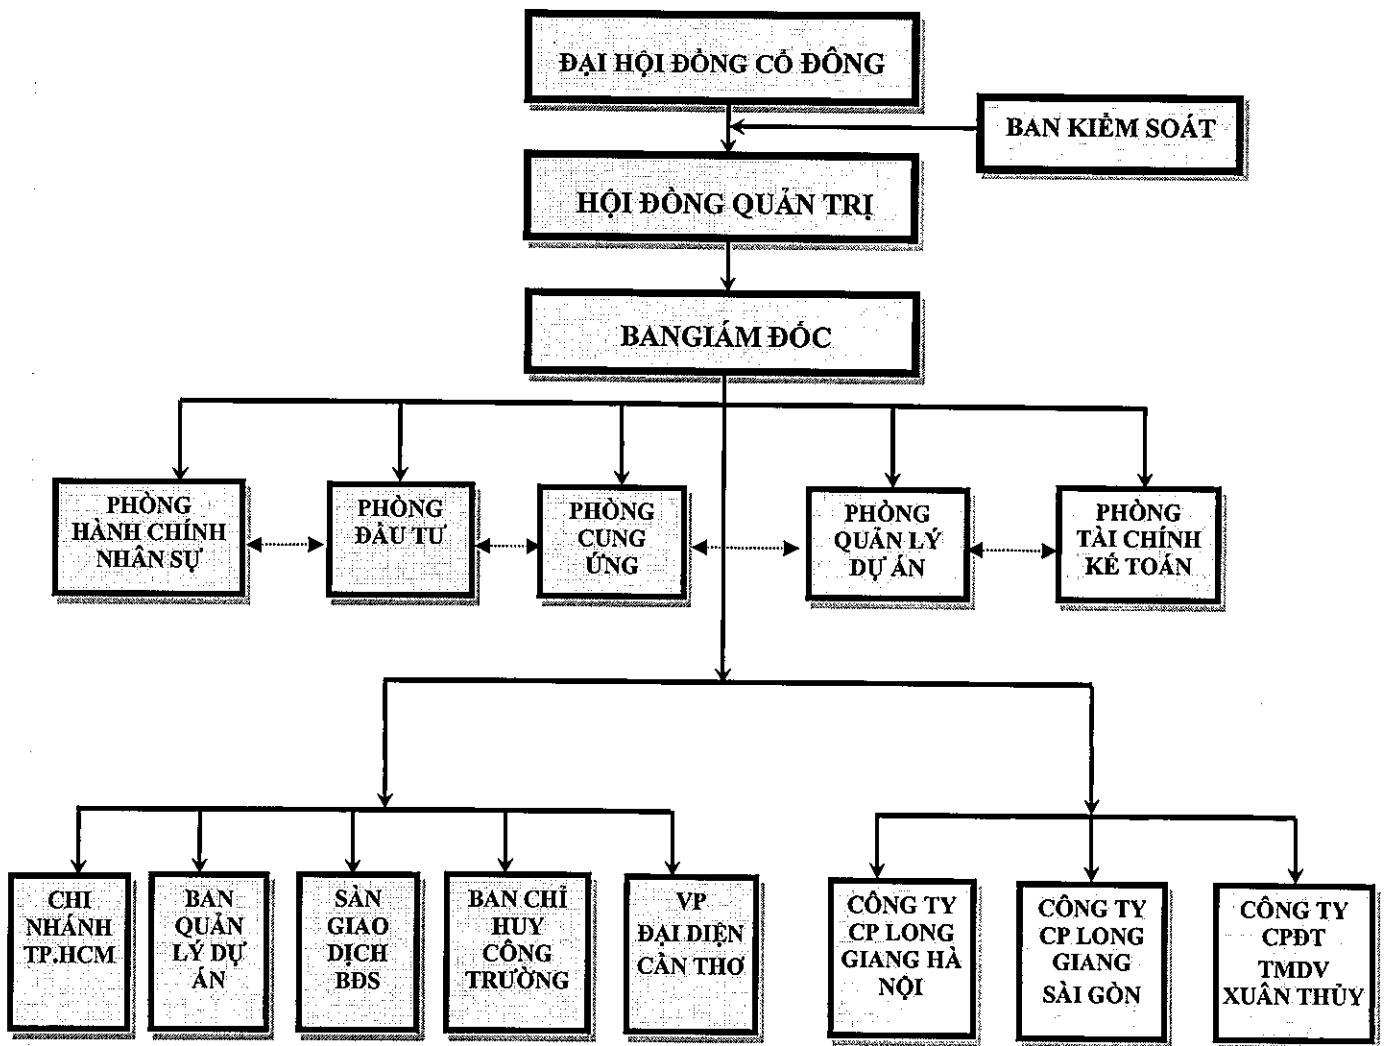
ĐẠI HỘI ĐỒNG CỔ ĐÔNG

BAN KIỂM SOÁT

HỘI ĐỒNG QUẢN TRỊ

BANGIÁM ĐỐC

PHÒNG HÀNH CHÍNH NHÂN SỰ

PHÒNG ĐẦU TƯ

PHÒNG CUNG ỨNG

PHÒNG QUẢN LÝ DỰ ÁN

PHÒNG TÀI CHÍNH KẾ TOÁN

CHI NHÁNH TP.HCM

BAN QUẢN LÝ DỰ ÁN

SÀN GIAO DỊCH BĐS

BAN CHỈ HUY CÔNG TRƯỜNG

VP ĐẠI DIỆN CẦN THƠ

CÔNG TY CP LONG GIANG HÀ NỘI

CÔNG TY CP LONG GIANG SÀI GÒN

CÔNG TY CPĐT TMDV XUÂN THỦY